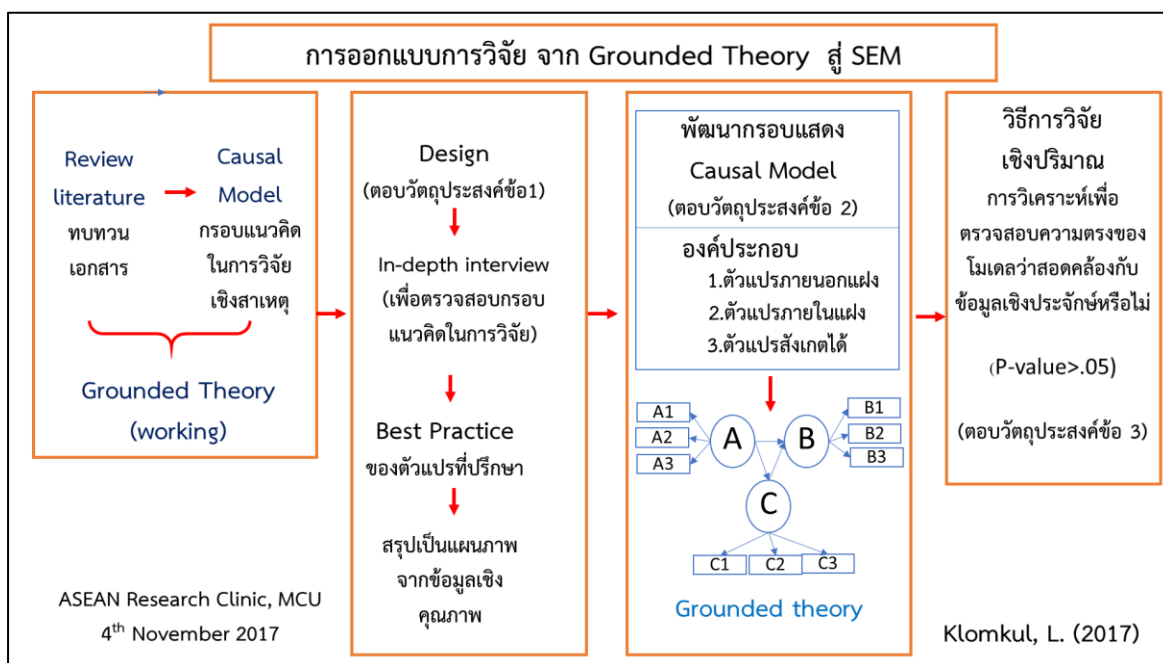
การออกแบบการวิจัย จาก Grounded Theory สู่ SEM

Review literature ทบทวนเอกสาร

Causal Model กรอบแนวคิดในการวิจัยเชิงสาเหตุ

Grounded Theory (working)

Design (ตอบวัตถุประสงค์ข้อ1)

In-depth interview (เพื่อตรวจสอบกรอบแนวคิดในการวิจัย)

Best Practice ของตัวแปรที่ปรึกษา

สรุปเป็นแผนภาพจากข้อมูลเชิงคุณภาพ

พัฒนากรอบแสดง Causal Model (ตอบวัตถุประสงค์ข้อ 2)

องค์ประกอบ
1.ตัวแปรภายนอกแฝง
2.ตัวแปรภายในแฝง
3.ตัวแปรสังเกตได้

A1
A2
A3
A
B
B1
B2
B3
C
C1
C2
C3

Grounded theory

วิธีการวิจัยเชิงปริมาณ
การวิเคราะห์เพื่อตรวจสอบความตรงของโมเดลว่าสอดคล้องกับข้อมูลเชิงประจักษ์หรือไม่

(P-value>.05)

(ตอบวัตถุประสงค์ข้อ 3)

ASEAN Research Clinic, MCU
4$^{th}$ November 2017

Klomkul, L. (2017)